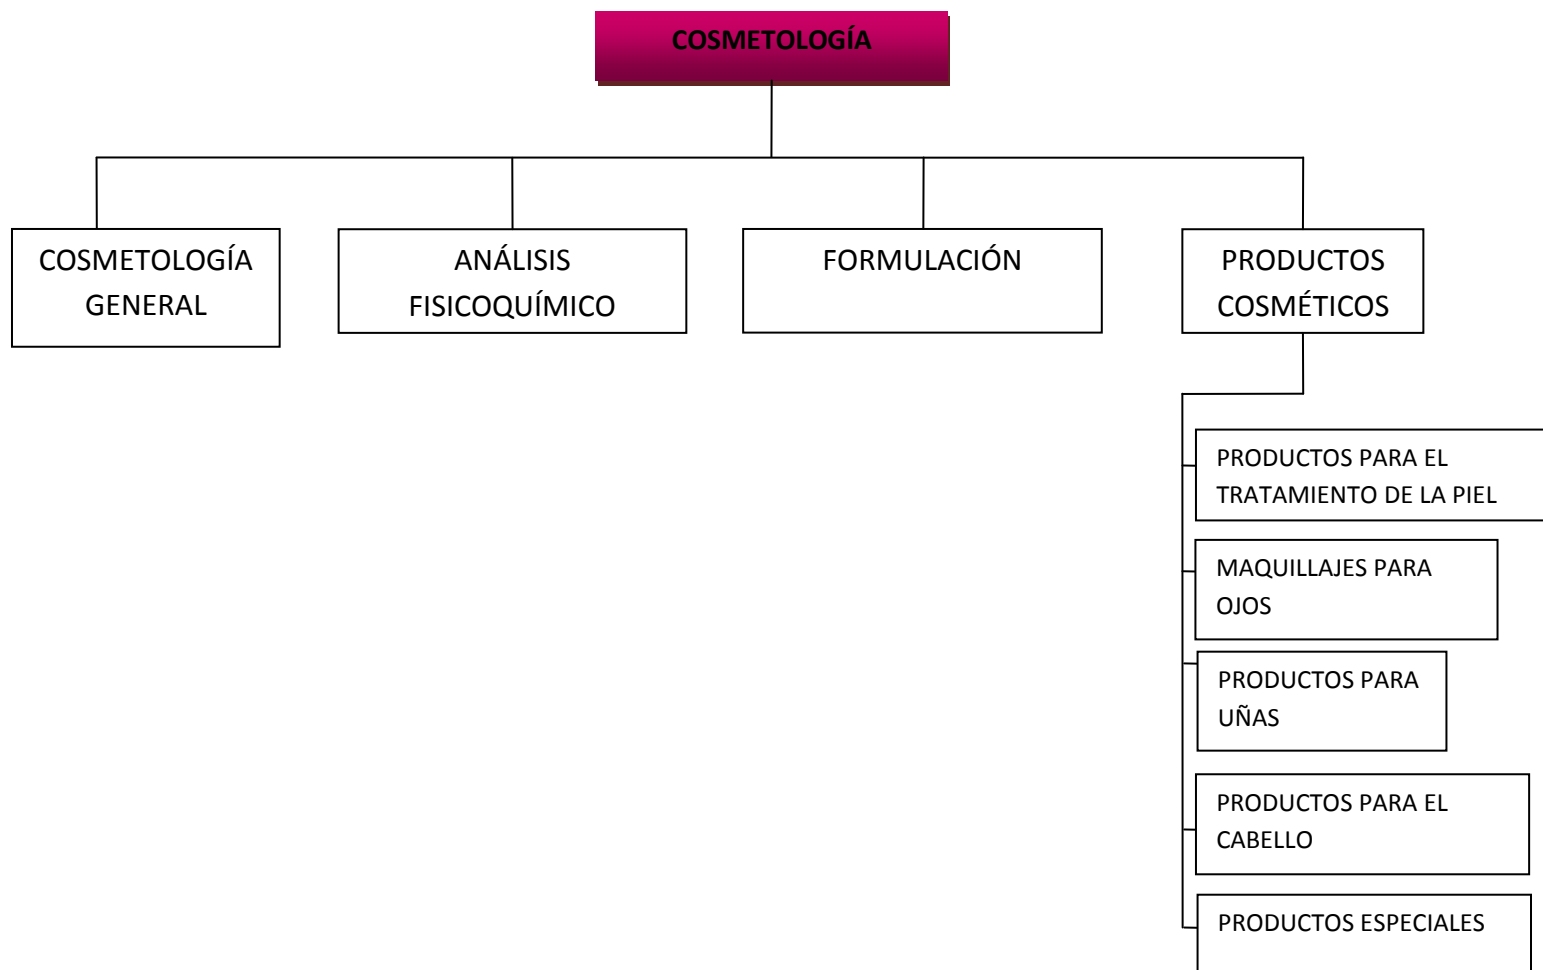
COSMETOLOGÍA

COSMETOLOGÍA GENERAL

ANÁLISIS FISICOQUÍMICO

FORMULACIÓN

PRODUCTOS COSMÉTICOS

PRODUCTOS PARA EL TRATAMIENTO DE LA PIEL

MAQUILLAJES PARA OJOS

PRODUCTOS PARA UÑAS

PRODUCTOS PARA EL CABELLO

PRODUCTOS ESPECIALES